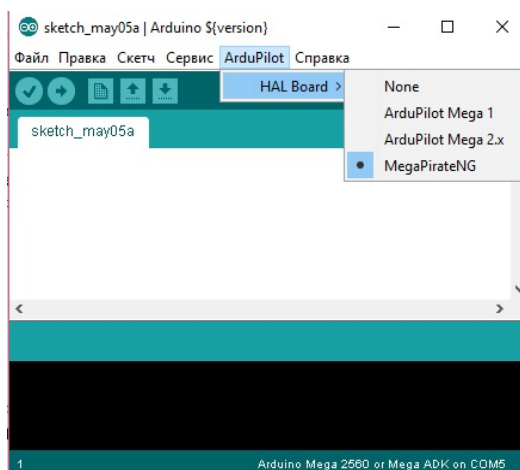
sketch_may05a | Arduino ${version}

Файл Правка Скетч Сервис ArduPilot Справка

HAL Board >

None
ArduPilot Mega 1
ArduPilot Mega 2.x
MegaPirateNG

sketch_may05a

<
>

1

Arduino Mega 2560 or Mega ADK on COM5